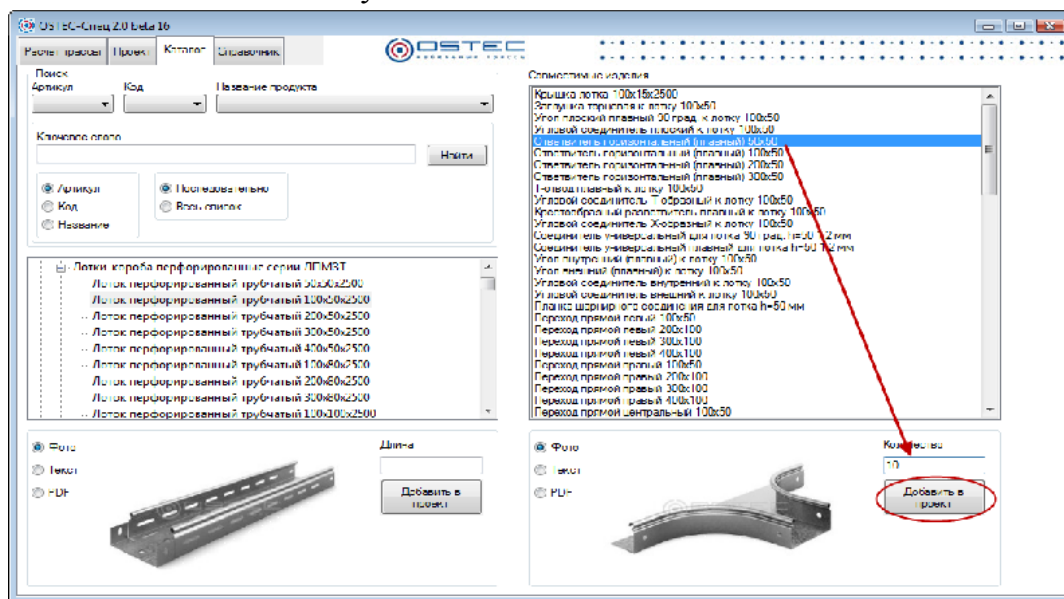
OSTEC-Спец 2.0 beta 16

Расчет трассы | Проект | Каталог | Справочник

OSTEC

Поиск
Артикул
Код
Название продукта

Ключевое слово
Найти

Артикул
Код
Название
Последовательно
Весь список

Лотки короба перфорированные серии ЛПМЗТ
Лоток перфорированный трубчатый 50x50x2500
Лоток перфорированный трубчатый 100x50x2500
Лоток перфорированный трубчатый 200x50x2500
Лоток перфорированный трубчатый 300x50x2500
Лоток перфорированный трубчатый 400x50x2500
Лоток перфорированный трубчатый 100x80x2500
Лоток перфорированный трубчатый 200x80x2500
Лоток перфорированный трубчатый 300x80x2500
Лоток перфорированный трубчатый 100x100x2500

Фото
Текст
PDF
Длина
Добавить в проект

Совместимые изделия
Крышка лотка 100x15x2500
Заглушка торцевая к лотку 100x50
Угол плоский плавный 90 град. к лотку 100x50
Угловой соединитель плоский к лотку 100x50
Ответвитель горизонтальный (плавный) 50x50
Ответвитель горизонтальный (плавный) 100x50
Ответвитель горизонтальный (плавный) 200x50
Ответвитель горизонтальный (плавный) 300x50
Т-отвод плавный к лотку 100x50
Угловой соединитель Т-образный к лотку 100x50
Крестообразный разветвитель плавный к лотку 100x50
Угловой соединитель Х-образный к лотку 100x50
Соединитель универсальный для лотка 90 град. h=50 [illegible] мм
Соединитель универсальный плавный для лотка h=50 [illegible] мм
Угол внутренний (плавный) к лотку 100x50
Угол внешний (плавный) к лотку 100x50
Угловой соединитель внутренний к лотку 100x50
Угловой соединитель внешний к лотку 100x50
Пластина шарнирного соединения для лотка h=50 мм
Переход прямой левый 100x50
Переход прямой левый 200x100
Переход прямой левый 300x100
Переход прямой левый 400x100
Переход прямой правый 100x50
Переход прямой правый 200x100
Переход прямой правый 300x100
Переход прямой правый 400x100
Переход прямой центральный 100x50

Фото
Текст
PDF
Количество
10
Добавить в проект